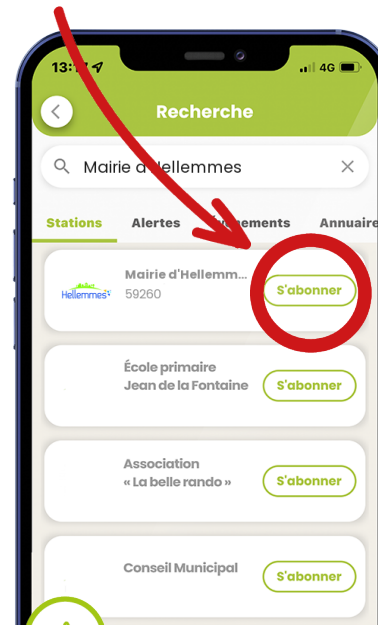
13:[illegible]

4G

Recherche

Mairie d'Hellemmes

Stations Alertes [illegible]vènements Annuaire

Hellemmes

Mairie d'Hellemm...
59260

S'abonner

École primaire
Jean de la Fontaine

S'abonner

Association
« La belle rando »

S'abonner

Conseil Municipal

S'abonner